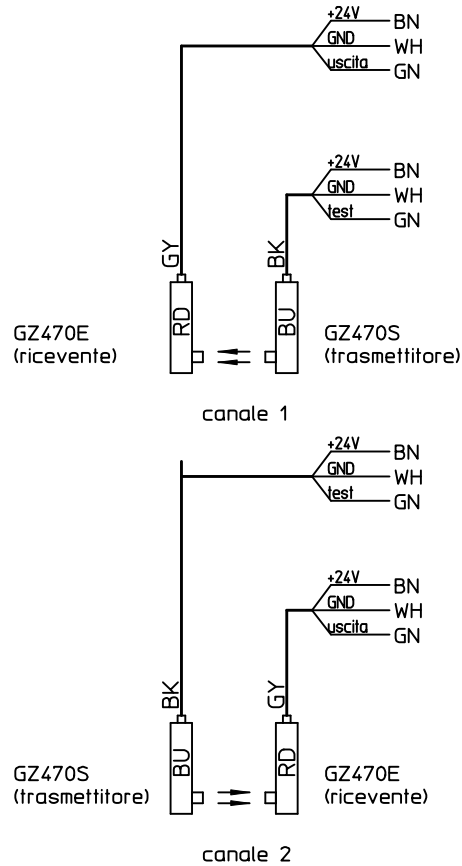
+24V BN
GND WH
uscita GN

+24V BN
GND WH
test GN

GY
BK

RD
BU

GZ470E
(ricevente)

GZ470S
(trasmettitore)

canale 1

+24V BN
GND WH
test GN

+24V BN
GND WH
uscita GN

BK
GY

BU
RD

GZ470S
(trasmettitore)

GZ470E
(ricevente)

canale 2